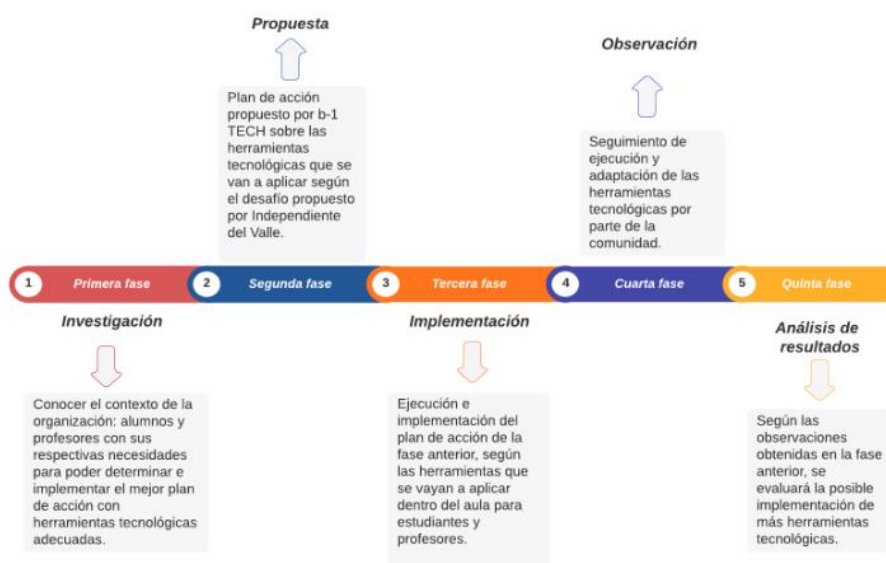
Propuesta

Plan de acción propuesto por b-1 TECH sobre las herramientas tecnológicas que se van a aplicar según el desafío propuesto por Independiente del Valle.

Observación

Seguimiento de ejecución y adaptación de las herramientas tecnológicas por parte de la comunidad.

1 Primera fase

2 Segunda fase

3 Tercera fase

4 Cuarta fase

5 Quinta fase

Investigación

Conocer el contexto de la organización: alumnos y profesores con sus respectivas necesidades para poder determinar e implementar el mejor plan de acción con herramientas tecnológicas adecuadas.

Implementación

Ejecución e implementación del plan de acción de la fase anterior, según las herramientas que se vayan a aplicar dentro del aula para estudiantes y profesores.

Análisis de resultados

Según las observaciones obtenidas en la fase anterior, se evaluará la posible implementación de más herramientas tecnológicas.